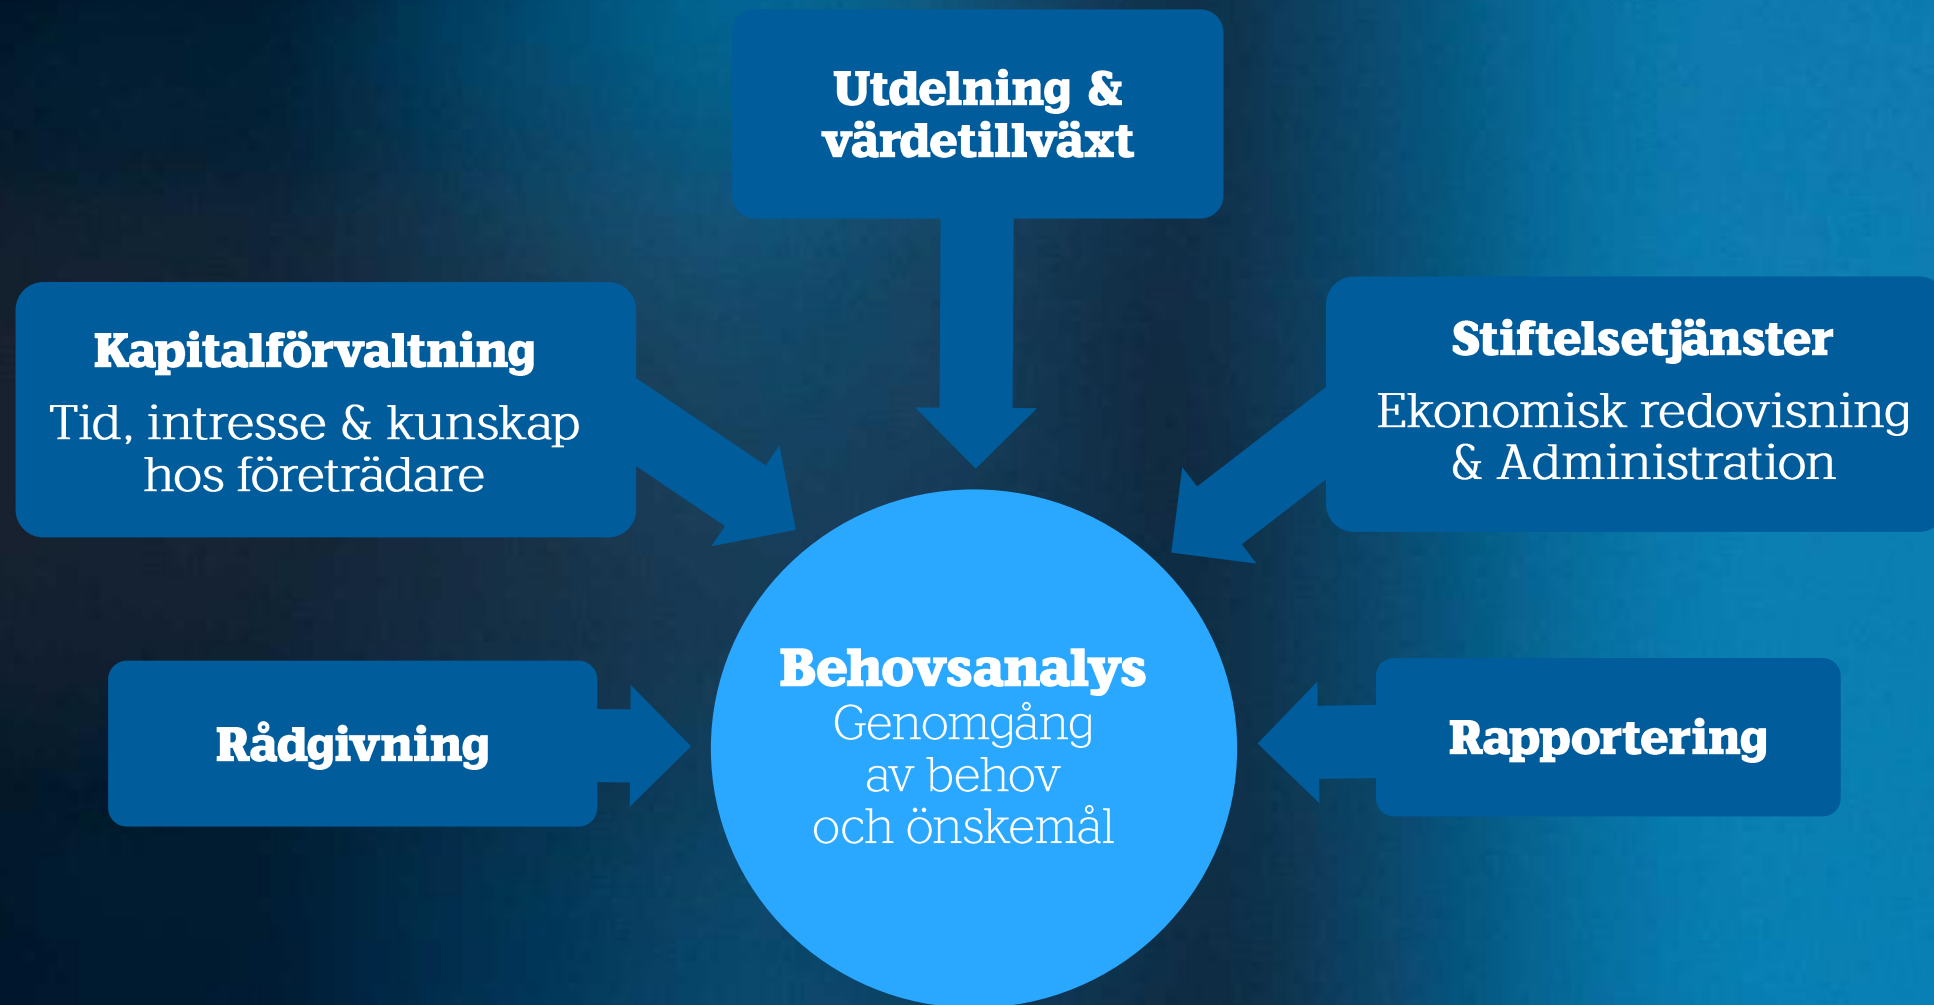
Utdelning & värdetillväxt

Kapitalförvaltning

Tid, intresse & kunskap hos företrädare

Stiftelsetjänster

Ekonomisk redovisning & Administration

Rådgivning

Behovsanalys
Genomgång av behov och önskemål

Rapportering